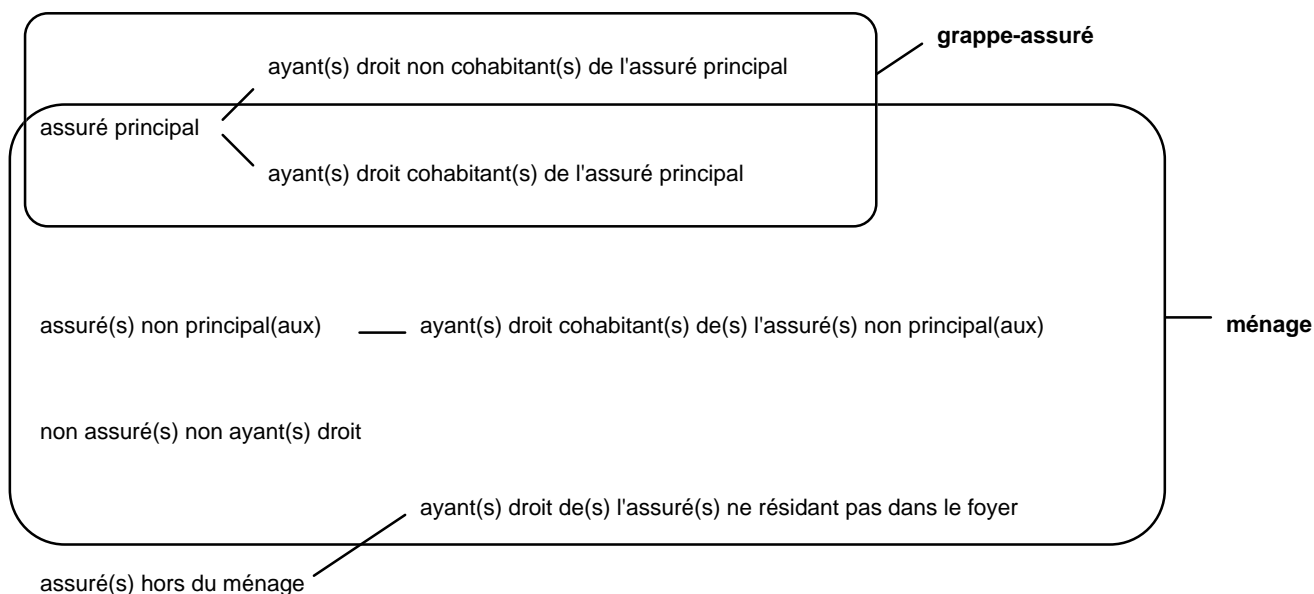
grappe-assuré

ayant(s) droit non cohabitant(s) de l'assuré principal

assuré principal

ayant(s) droit cohabitant(s) de l'assuré principal

assuré(s) non principal(aux)

ayant(s) droit cohabitant(s) de(s) l'assuré(s) non principal(aux)

ménage

non assuré(s) non ayant(s) droit

ayant(s) droit de(s) l'assuré(s) ne résidant pas dans le foyer

assuré(s) hors du ménage